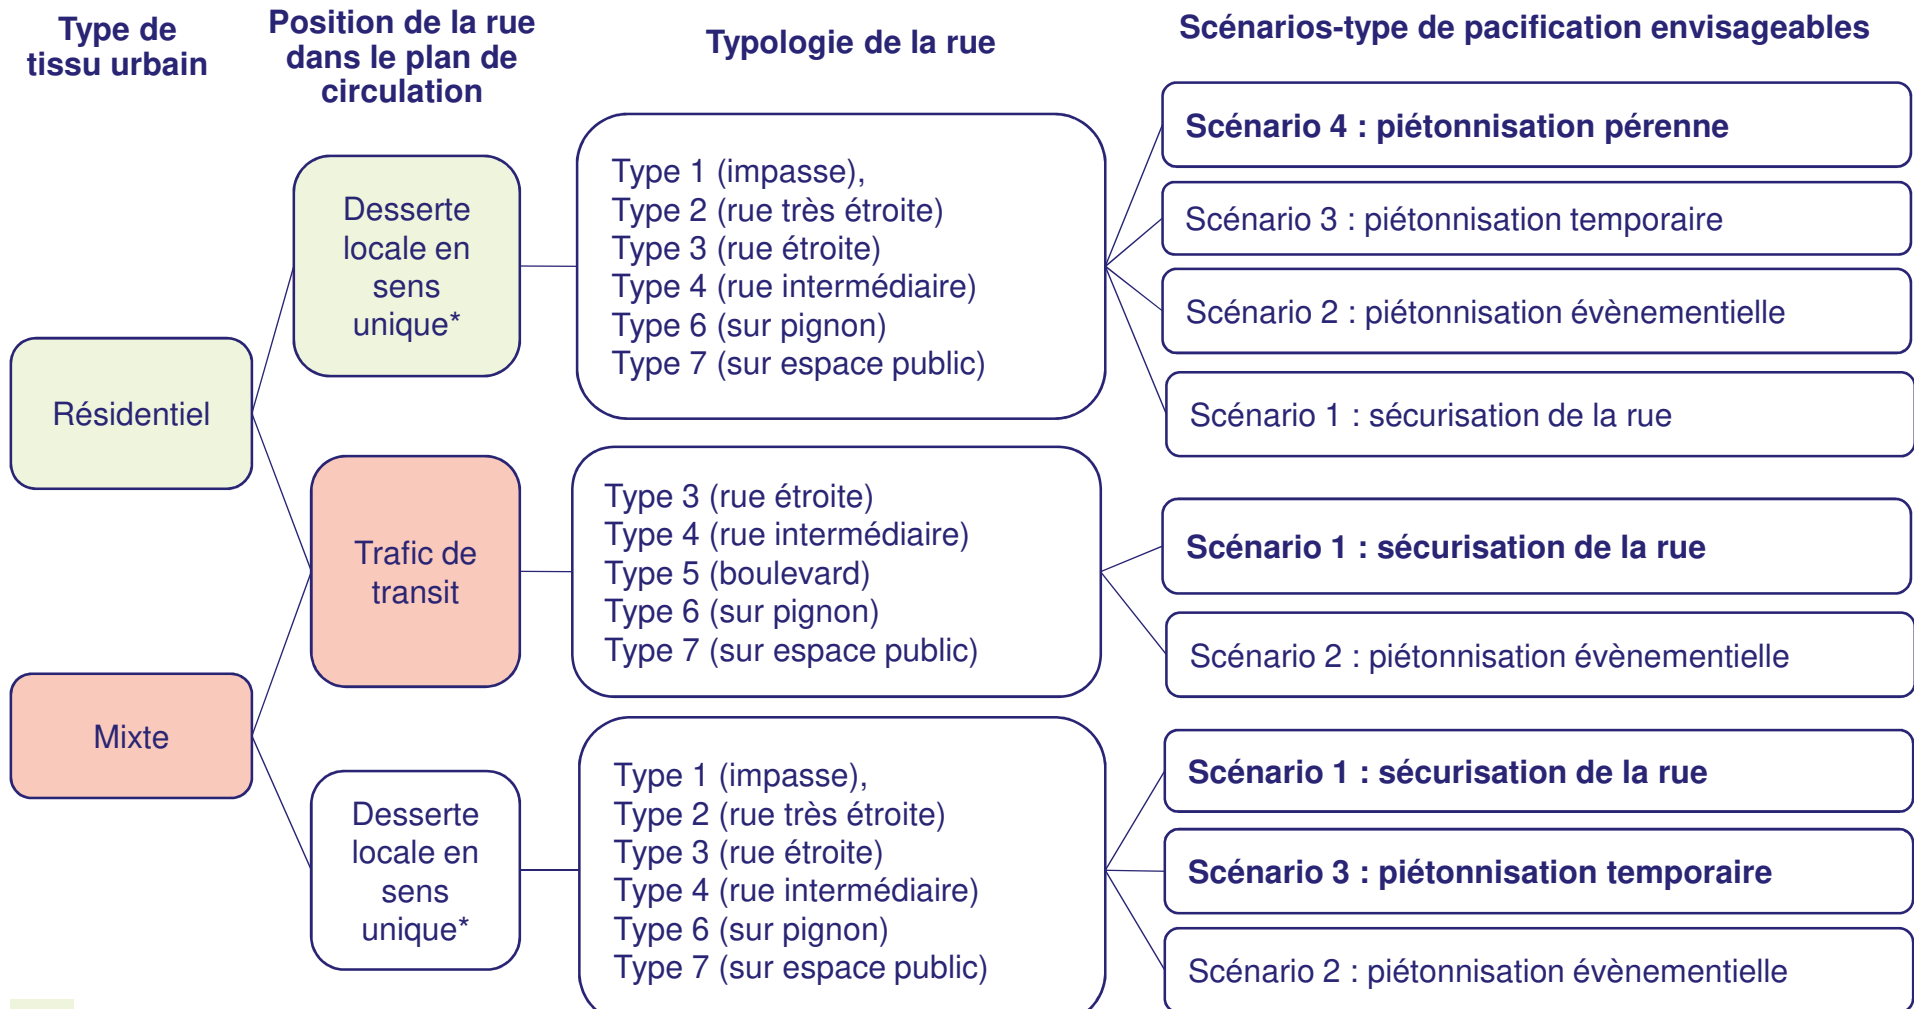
Type de tissu urbain

Position de la rue dans le plan de circulation

Typologie de la rue

Scénarios-type de pacification envisageables

Résidentiel

Mixte

Desserte locale en sens unique*

Type 1 (impasse),
Type 2 (rue très étroite)
Type 3 (rue étroite)
Type 4 (rue intermédiaire)
Type 6 (sur pignon)
Type 7 (sur espace public)

Scénario 4 : piétonnisation pérenne

Scénario 3 : piétonnisation temporaire

Scénario 2 : piétonnisation évènementielle

Scénario 1 : sécurisation de la rue

Trafic de transit

Type 3 (rue étroite)
Type 4 (rue intermédiaire)
Type 5 (boulevard)
Type 6 (sur pignon)
Type 7 (sur espace public)

Scénario 1 : sécurisation de la rue

Scénario 2 : piétonnisation évènementielle

Desserte locale en sens unique*

Type 1 (impasse),
Type 2 (rue très étroite)
Type 3 (rue étroite)
Type 4 (rue intermédiaire)
Type 6 (sur pignon)
Type 7 (sur espace public)

Scénario 1 : sécurisation de la rue

Scénario 3 : piétonnisation temporaire

Scénario 2 : piétonnisation évènementielle